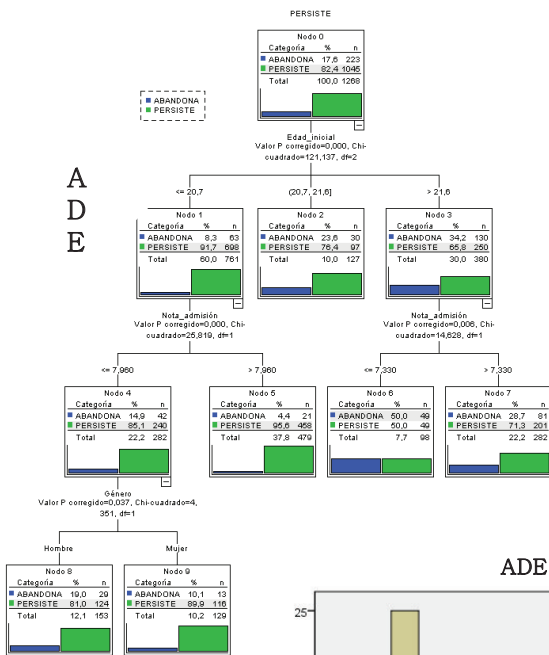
PERSISTE

Nodo 0

| Categoría | % | n |
|---|---|---|
| ABANDONA | 17,6 | 223 |
| PERSISTE | 82,4 | 1045 |
| Total | 100,0 | 1268 |

ABANDONA
PERSISTE

Edad_inicial
Valor P corregido=0,000, Chi-cuadrado=121,137, df=2

A
D
E

<= 20,7

(20,7, 21,6]

> 21,6

Nodo 1

| Categoría | % | n |
|---|---|---|
| ABANDONA | 8,3 | 63 |
| PERSISTE | 91,7 | 698 |
| Total | 60,0 | 761 |

Nodo 2

| Categoría | % | n |
|---|---|---|
| ABANDONA | 23,6 | 30 |
| PERSISTE | 76,4 | 97 |
| Total | 10,0 | 127 |

Nodo 3

| Categoría | % | n |
|---|---|---|
| ABANDONA | 34,2 | 130 |
| PERSISTE | 65,8 | 250 |
| Total | 30,0 | 380 |

Nota_admisión
Valor P corregido=0,000, Chi-cuadrado=25,819, df=1

Nota_admisión
Valor P corregido=0,006, Chi-cuadrado=14,628, df=1

<= 7,960

> 7,960

<= 7,330

> 7,330

Nodo 4

| Categoría | % | n |
|---|---|---|
| ABANDONA | 14,9 | 42 |
| PERSISTE | 85,1 | 240 |
| Total | 22,2 | 282 |

Nodo 5

| Categoría | % | n |
|---|---|---|
| ABANDONA | 4,4 | 21 |
| PERSISTE | 95,6 | 458 |
| Total | 37,8 | 479 |

Nodo 6

| Categoría | % | n |
|---|---|---|
| ABANDONA | 50,0 | 49 |
| PERSISTE | 50,0 | 49 |
| Total | 7,7 | 98 |

Nodo 7

| Categoría | % | n |
|---|---|---|
| ABANDONA | 28,7 | 81 |
| PERSISTE | 71,3 | 201 |
| Total | 22,2 | 282 |

Género
Valor P corregido=0,037, Chi-cuadrado=4,351, df=1

Hombre

Mujer

Nodo 8

| Categoría | % | n |
|---|---|---|
| ABANDONA | 19,0 | 29 |
| PERSISTE | 81,0 | 124 |
| Total | 12,1 | 153 |

Nodo 9

| Categoría | % | n |
|---|---|---|
| ABANDONA | 10,1 | 13 |
| PERSISTE | 89,9 | 116 |
| Total | 10,2 | 129 |

ADE

25